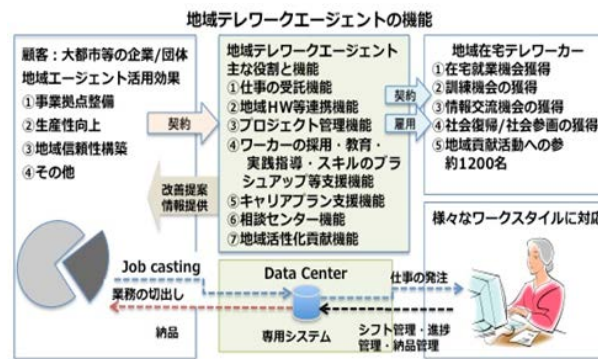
地域テレワークエージェントの機能

顧客：大都市等の企業/団体
地域エージェント活用効果
①事業拠点整備
②生産性向上
③地域信頼性構築
④その他

契約

改善提案
情報提供

地域テレワークエージェント
主な役割と機能
①仕事の受託機能
②地域HW等連携機能
③プロジェクト管理機能
④ワーカーの採用・教育・実践指導・スキルのブラシュアップ等支援機能
⑤キャリアプラン支援機能
⑥相談センター機能
⑦地域活性化貢献機能

契約

雇用

地域在宅テレワーカー
①在宅就業機会獲得
②訓練機会の獲得
③情報交流機会の獲得
④社会復帰/社会参画の獲得
⑤地域貢献活動への参約1200名

様々なワークスタイルに対応

Job casting
業務の切出し
納品

Data Center
専用システム

仕事の発注
シフト管理・進捗管理・納品管理